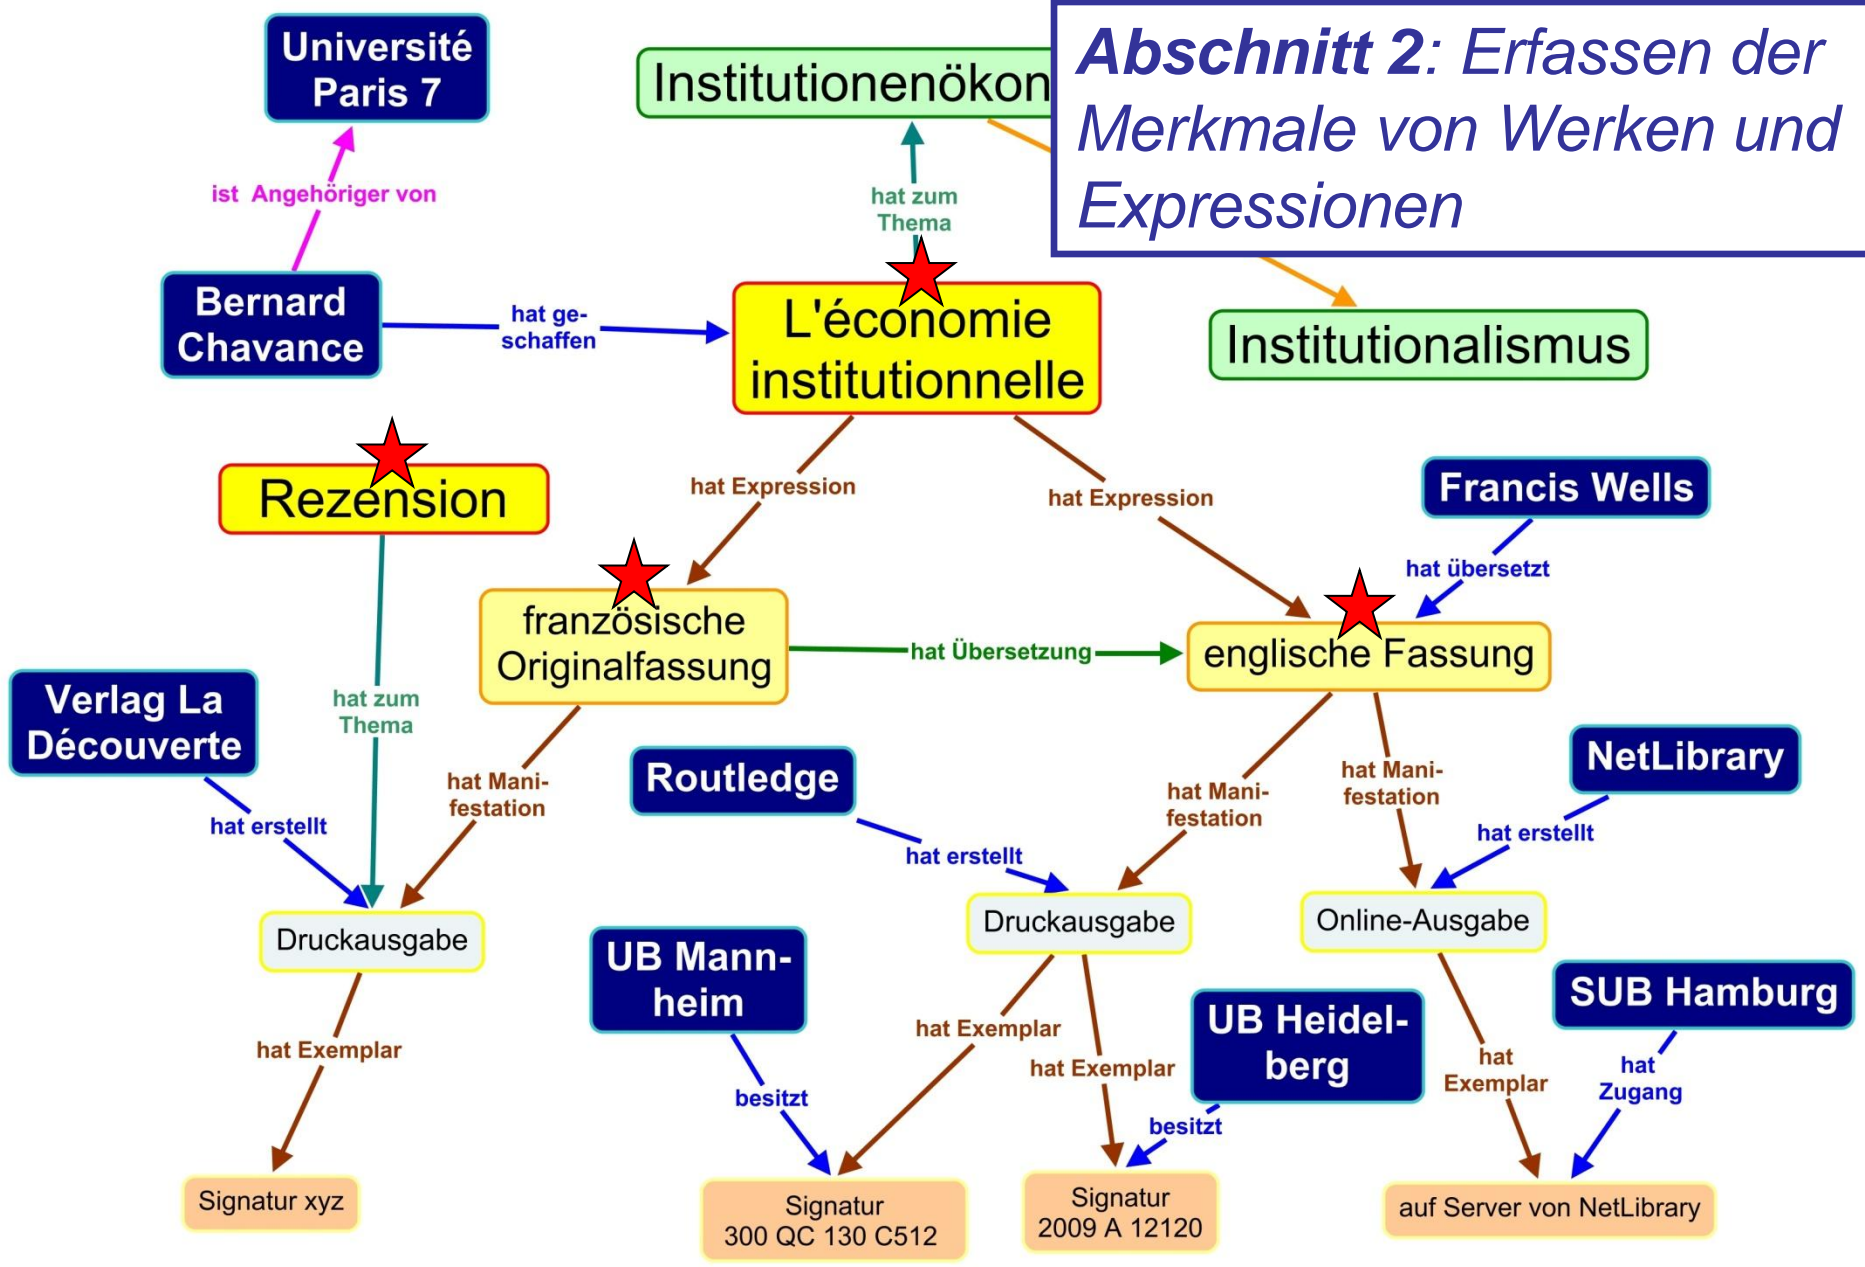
Abschnitt 2: Erfassen der Merkmale von Werken und Expressionen

Université Paris 7

Institutionenökon

ist Angehöriger von

hat zum Thema

Bernard Chavance

hat geschaffen

L'économie institutionnelle

Institutionalismus

Rezension

hat Expression

hat Expression

Francis Wells

hat übersetzt

französische Originalfassung

hat Übersetzung

englische Fassung

Verlag La Découverte

hat zum Thema

hat Manifestation

Routledge

hat Manifestation

hat Manifestation

NetLibrary

hat erstellt

hat erstellt

hat erstellt

Druckausgabe

Druckausgabe

Online-Ausgabe

UB Mannheim

SUB Hamburg

hat Exemplar

hat Exemplar

UB Heidelberg

hat Exemplar

hat Exemplar

hat Zugang

besitzt

besitzt

Signatur xyz

Signatur 300 QC 130 C512

Signatur 2009 A 12120

auf Server von NetLibrary